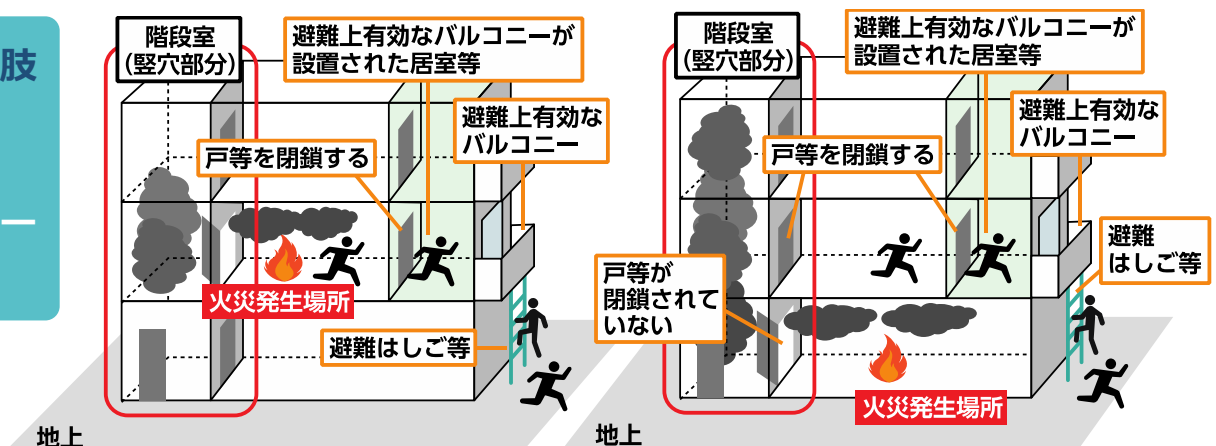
肢

ー

階段室
(竪穴部分)

避難上有効なバルコニーが設置された居室等

避難上有効なバルコニー

戸等を閉鎖する

火災発生場所

避難はしご等

地上

階段室
(竪穴部分)

避難上有効なバルコニーが設置された居室等

避難上有効なバルコニー

戸等を閉鎖する

避難はしご等

戸等が閉鎖されていない

火災発生場所

地上